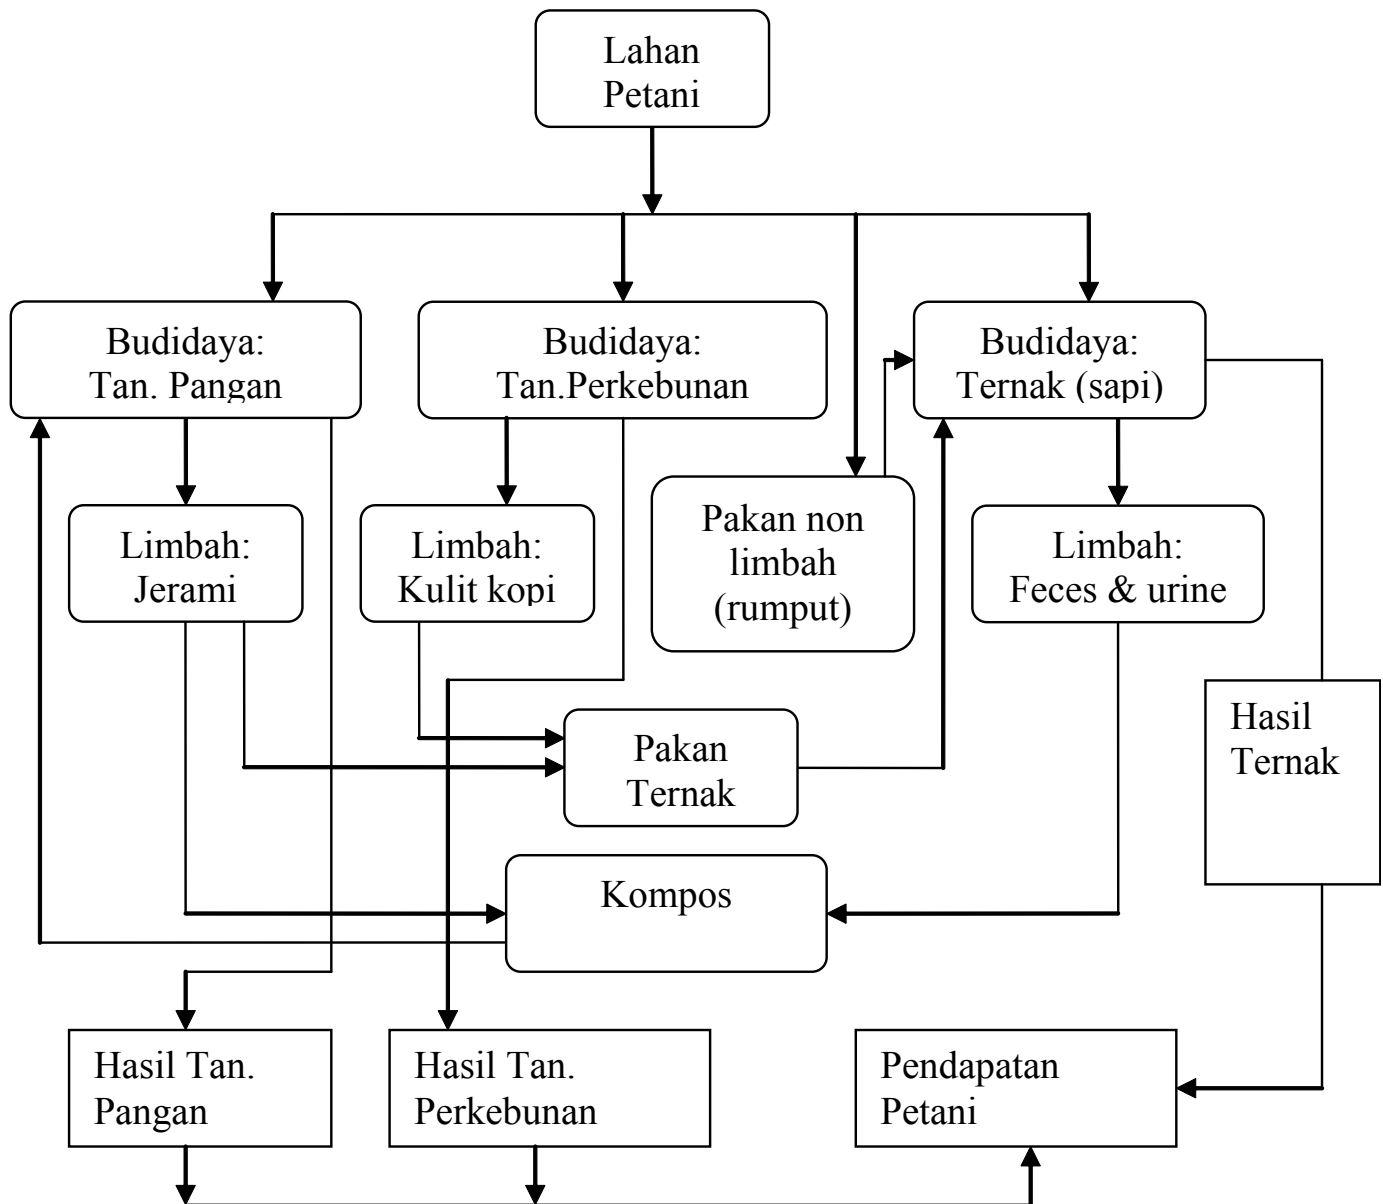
Lahan Petani

Budidaya: Tan. Pangan

Budidaya: Tan.Perkebunan

Budidaya: Ternak (sapi)

Limbah: Jerami

Limbah: Kulit kopi

Pakan non limbah (rumput)

Limbah: Feces & urine

Pakan Ternak

Hasil Ternak

Kompos

Hasil Tan. Pangan

Hasil Tan. Perkebunan

Pendapatan Petani